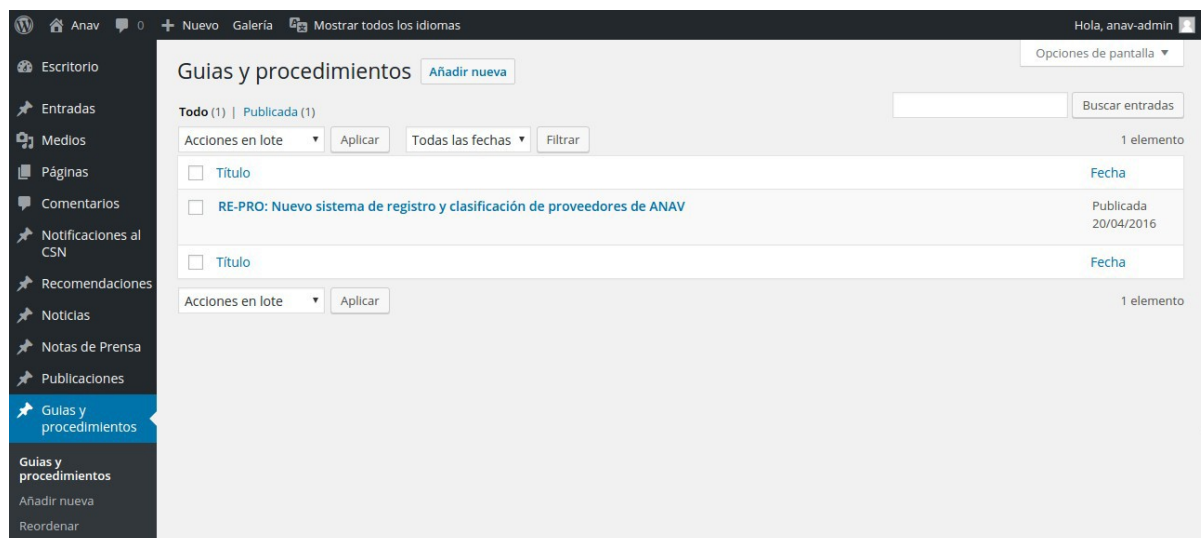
Anav 0 + Nuevo Galería Mostrar todos los idiomas
Hola, anav-admin

Escritorio
Entradas
Medios
Páginas
Comentarios
Notificaciones al CSN
Recomendaciones
Noticias
Notas de Prensa
Publicaciones
Guias y procedimientos
Guias y procedimientos
Añadir nueva
Reordenar

Opciones de pantalla ▼

Guias y procedimientos Añadir nueva

Todo (1) | Publicada (1)

Buscar entradas

Acciones en lote ▼ Aplicar Todas las fechas ▼ Filtrar

1 elemento

| Título | Fecha |
|---|---|
| RE-PRO: Nuevo sistema de registro y clasificación de proveedores de ANAV | Publicada 20/04/2016 |
| Título | Fecha |

Acciones en lote ▼ Aplicar

1 elemento